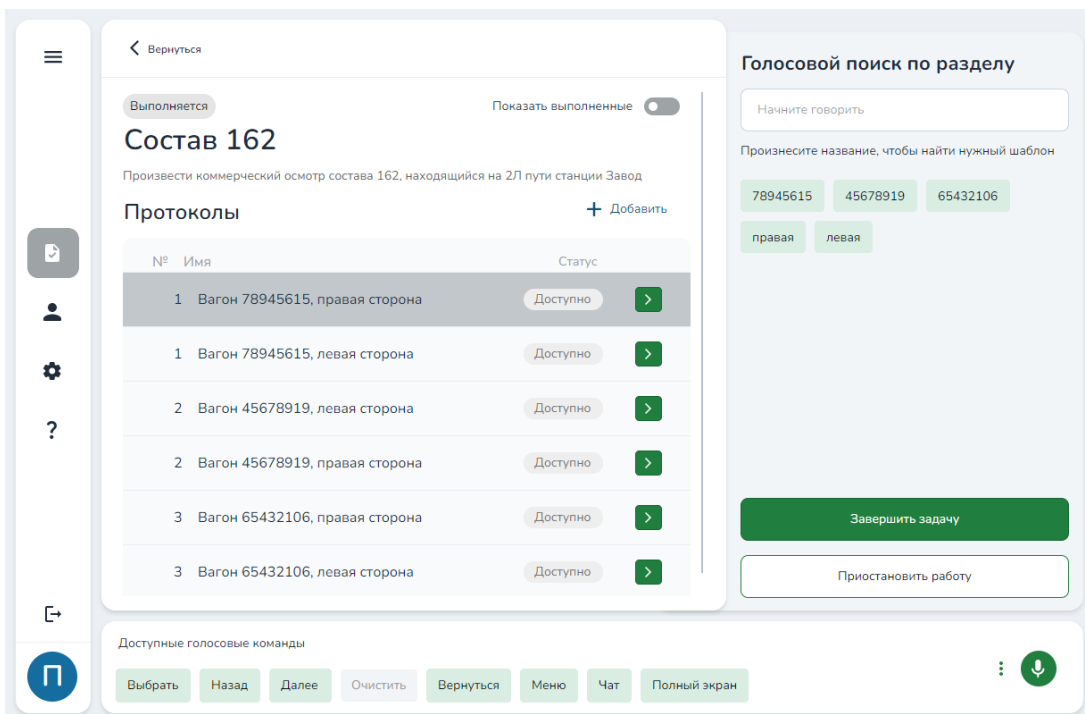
Вернуться

Выполняется

Показать выполненные

Состав 162

Произвести коммерческий осмотр состава 162, находящийся на 2Л пути станции Завод

Протоколы

Добавить

| № | Имя | Статус |
|---|---|---|
| 1 | Вагон 78945615, правая сторона | Доступно |
| 1 | Вагон 78945615, левая сторона | Доступно |
| 2 | Вагон 45678919, левая сторона | Доступно |
| 2 | Вагон 45678919, правая сторона | Доступно |
| 3 | Вагон 65432106, правая сторона | Доступно |
| 3 | Вагон 65432106, левая сторона | Доступно |

Голосовой поиск по разделу

Начните говорить

Произнесите название, чтобы найти нужный шаблон

78945615 45678919 65432106

правая левая

Завершить задачу

Приостановить работу

?

П

Доступные голосовые команды

Выбрать Назад Далее Очистить Вернуться Меню Чат Полный экран